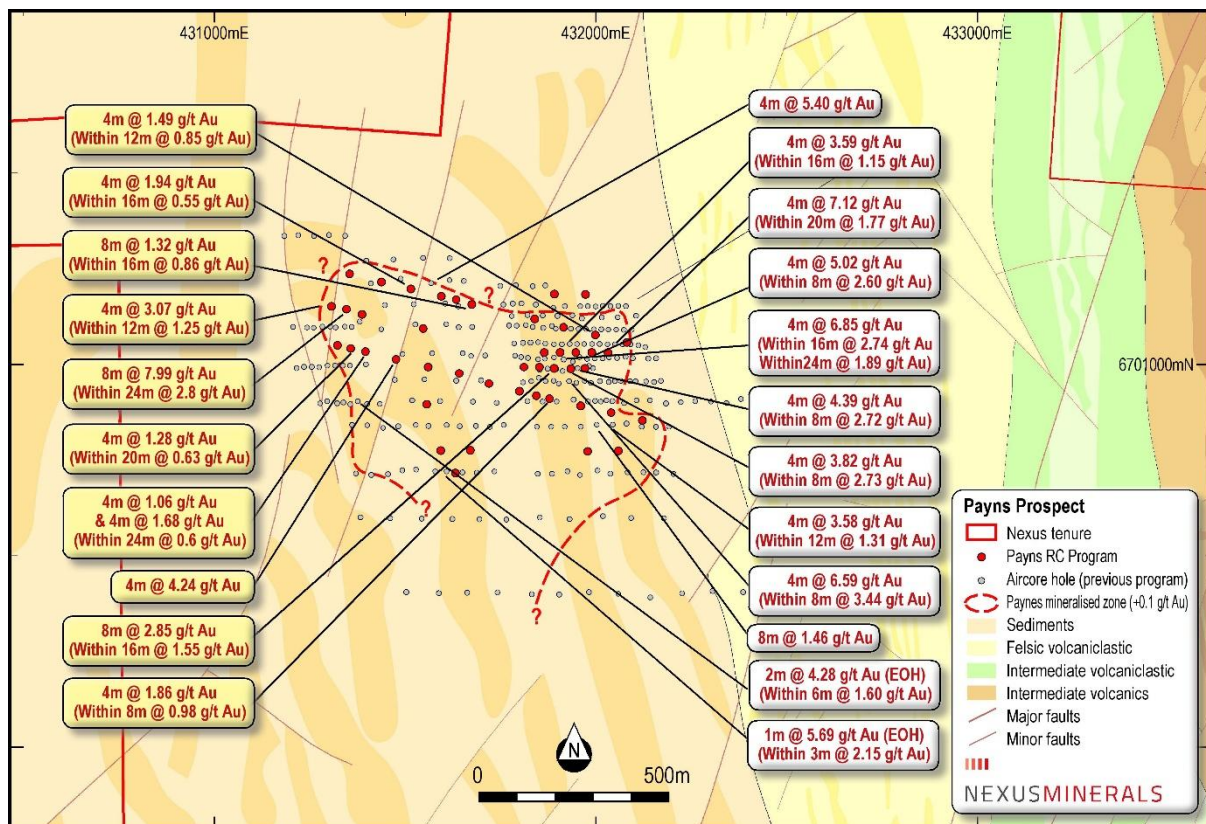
431000mE

432000mE

433000mE

6701000mN

4m @ 1.49 g/t Au (Within 12m @ 0.85 g/t Au)

4m @ 1.94 g/t Au (Within 16m @ 0.55 g/t Au)

8m @ 1.32 g/t Au (Within 16m @ 0.86 g/t Au)

4m @ 3.07 g/t Au (Within 12m @ 1.25 g/t Au)

8m @ 7.99 g/t Au (Within 24m @ 2.8 g/t Au)

4m @ 1.28 g/t Au (Within 20m @ 0.63 g/t Au)

4m @ 1.06 g/t Au & 4m @ 1.68 g/t Au (Within 24m @ 0.6 g/t Au)

4m @ 4.24 g/t Au

8m @ 2.85 g/t Au (Within 16m @ 1.55 g/t Au)

4m @ 1.86 g/t Au (Within 8m @ 0.98 g/t Au)

4m @ 5.40 g/t Au

4m @ 3.59 g/t Au (Within 16m @ 1.15 g/t Au)

4m @ 7.12 g/t Au (Within 20m @ 1.77 g/t Au)

4m @ 5.02 g/t Au (Within 8m @ 2.60 g/t Au)

4m @ 6.85 g/t Au (Within 16m @ 2.74 g/t Au Within24m @ 1.89 g/t Au)

4m @ 4.39 g/t Au (Within 8m @ 2.72 g/t Au)

4m @ 3.82 g/t Au (Within 8m @ 2.73 g/t Au)

4m @ 3.58 g/t Au (Within 12m @ 1.31 g/t Au)

4m @ 6.59 g/t Au (Within 8m @ 3.44 g/t Au)

8m @ 1.46 g/t Au

2m @ 4.28 g/t Au (EOH) (Within 6m @ 1.60 g/t Au)

1m @ 5.69 g/t Au (EOH) (Within 3m @ 2.15 g/t Au)

?

?

?

?

N

0

500m

Payns Prospect
Nexus tenure
Payns RC Program
Aircore hole (previous program)
Paynes mineralised zone (+0.1 g/t Au)
Sediments
Felsic volcaniclastic
Intermediate volcaniclastic
Intermediate volcanics
Major faults
Minor faults

NEXUSMINERALS